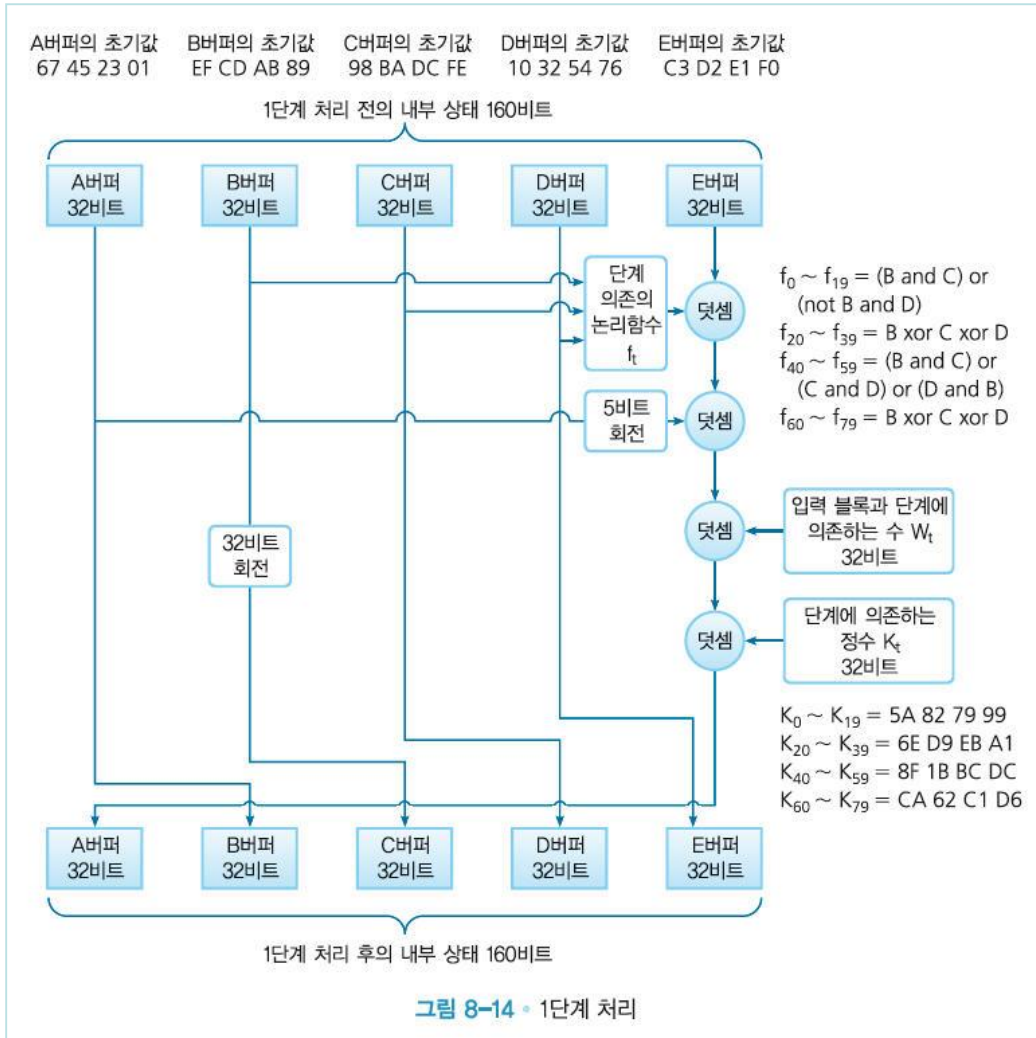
A버퍼의 초기값
67 45 23 01

B버퍼의 초기값
EF CD AB 89

C버퍼의 초기값
98 BA DC FE

D버퍼의 초기값
10 32 54 76

E버퍼의 초기값
C3 D2 E1 F0

1단계 처리 전의 내부 상태 160비트

A버퍼
32비트

B버퍼
32비트

C버퍼
32비트

D버퍼
32비트

E버퍼
32비트

단계
의존의
논리함수
$f_t$

덧셈

$f_0 \sim f_{19}$ = (B and C) or (not B and D)
$f_{20} \sim f_{39}$ = B xor C xor D
$f_{40} \sim f_{59}$ = (B and C) or (C and D) or (D and B)
$f_{60} \sim f_{79}$ = B xor C xor D

5비트
회전

덧셈

덧셈

입력 블록과 단계에
의존하는 수 $W_t$
32비트

32비트
회전

덧셈

단계에 의존하는
정수 $K_t$
32비트

$K_0 \sim K_{19}$ = 5A 82 79 99
$K_{20} \sim K_{39}$ = 6E D9 EB A1
$K_{40} \sim K_{59}$ = 8F 1B BC DC
$K_{60} \sim K_{79}$ = CA 62 C1 D6

A버퍼
32비트

B버퍼
32비트

C버퍼
32비트

D버퍼
32비트

E버퍼
32비트

1단계 처리 후의 내부 상태 160비트

그림 8-14 • 1단계 처리